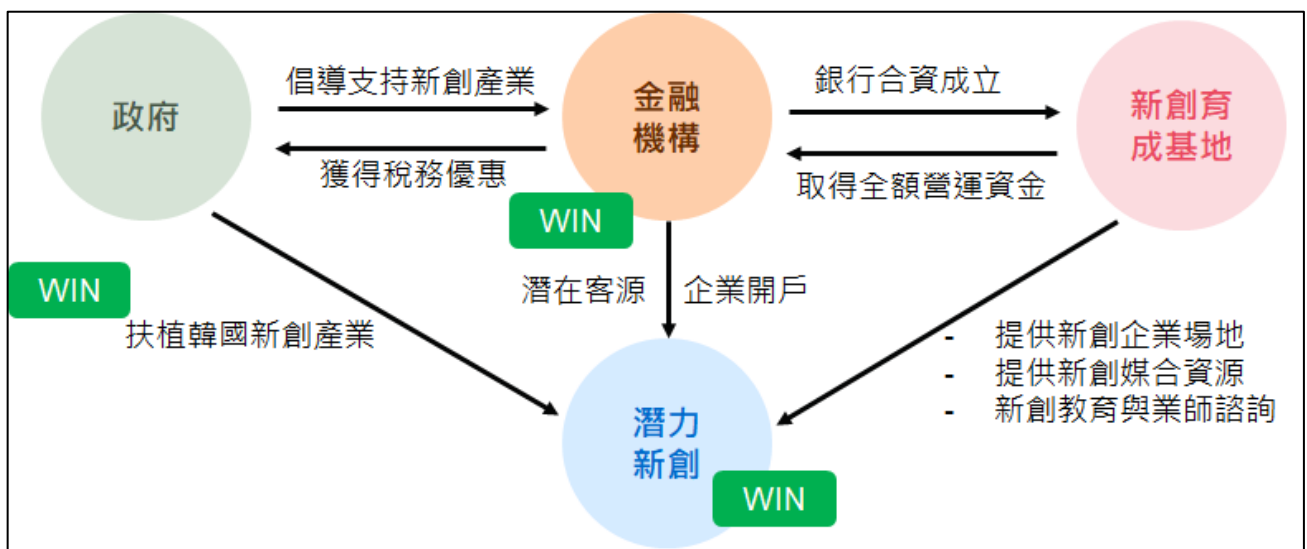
政府

倡導支持新創產業

獲得稅務優惠

金融
機構

銀行合資成立

取得全額營運資金

新創育
成基地

WIN

WIN

潛在客源

企業開戶

扶植韓國新創產業

- 提供新創企業場地
- 提供新創媒合資源
- 新創教育與業師諮詢

潛力
新創

WIN